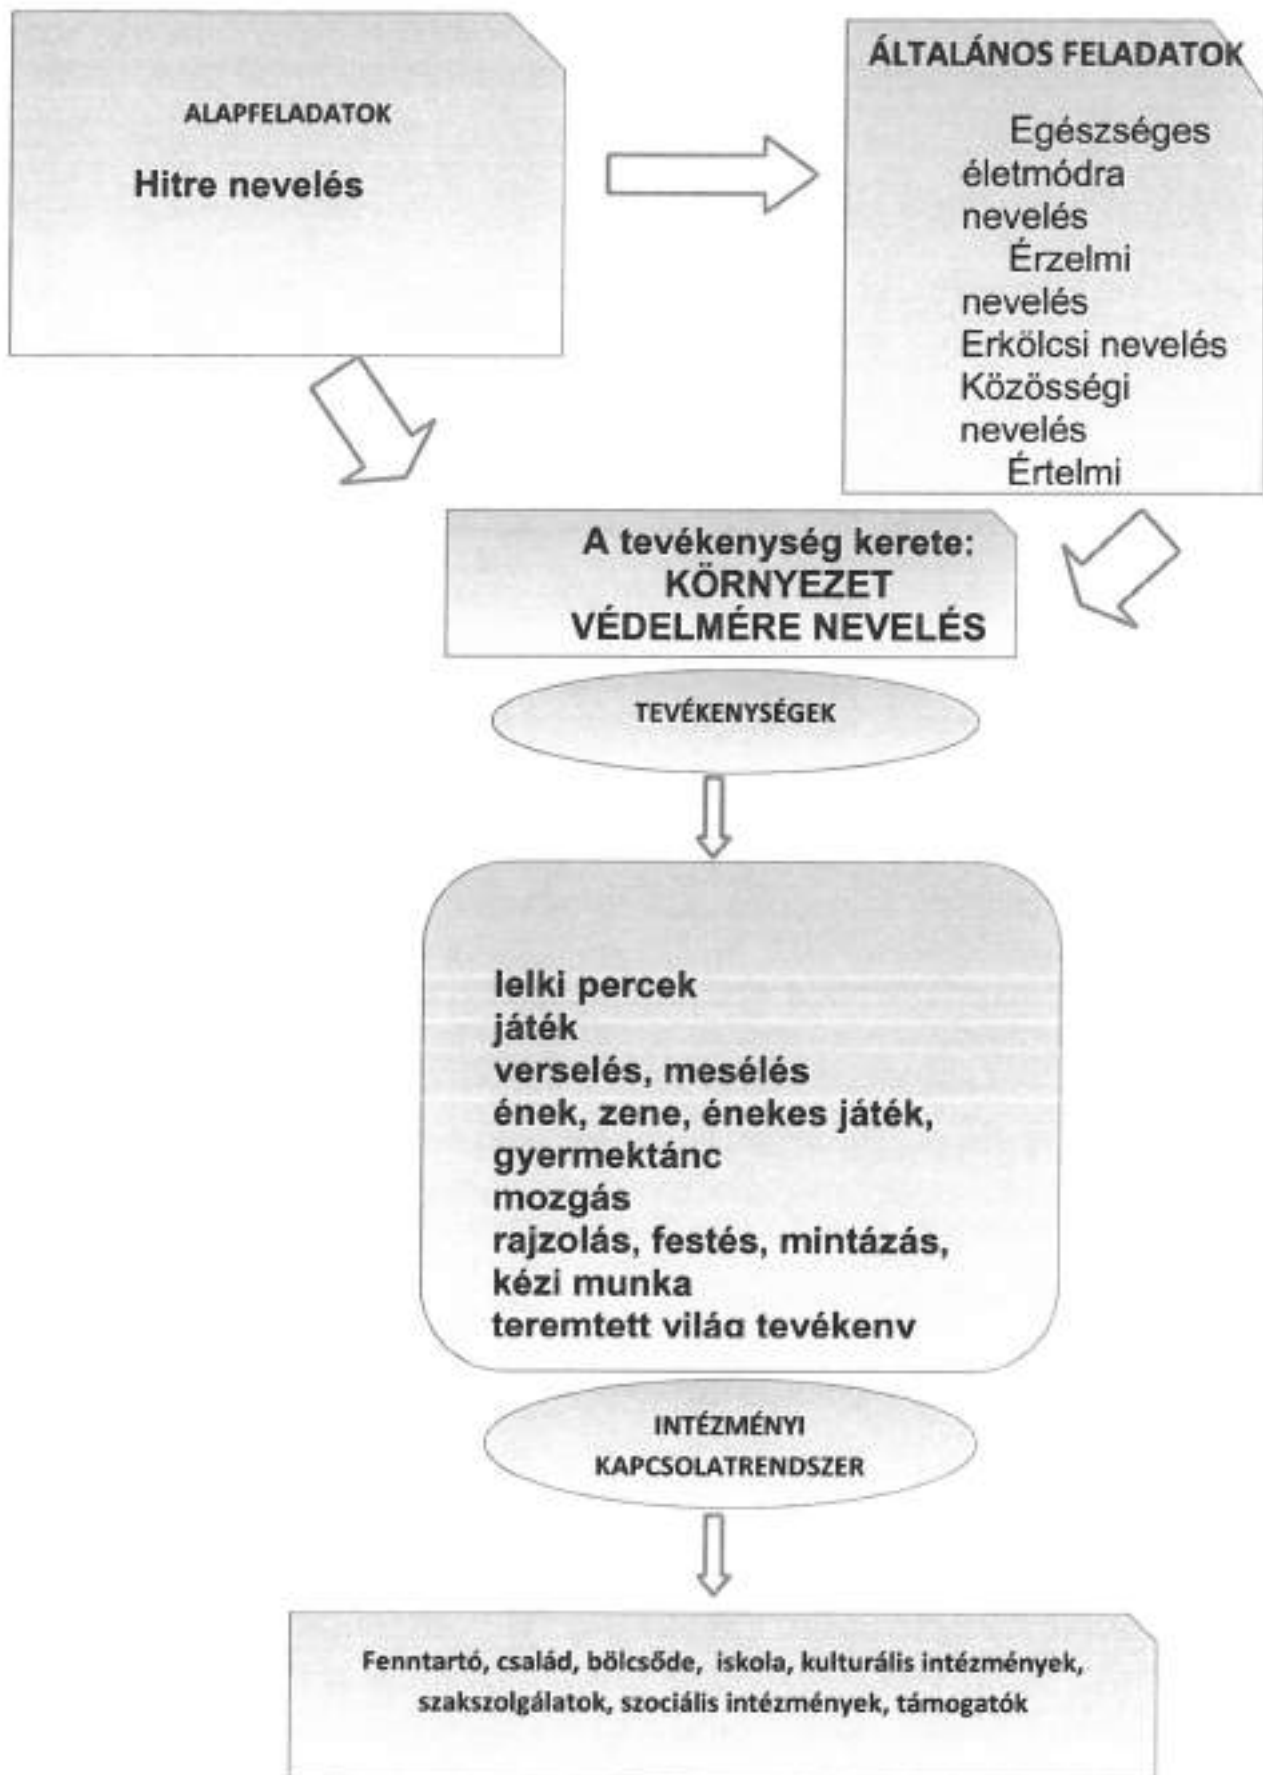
ALAPFELADATOK

Hitre nevelés

ÁLTALÁNOS FELADATOK

Egészséges életmódra nevelés
Érzelmi nevelés
Erkölcsi nevelés
Közösségi nevelés
Értelmi

A tevékenység kerete:
KÖRNYEZET VÉDELMÉRE NEVELÉS

TEVÉKENYSÉGEK

lelki percek
játék
verselés, mesélés
ének, zene, énekes játék, gyermektánc
mozgás
rajzolás, festés, mintázás, kézi munka
teremtett világ tevékeny

INTÉZMÉNYI KAPCSOLATRENDSZER

Fenntartó, család, bölcsőde, iskola, kulturális intézmények, szakszolgálatok, szociális intézmények, támogatók